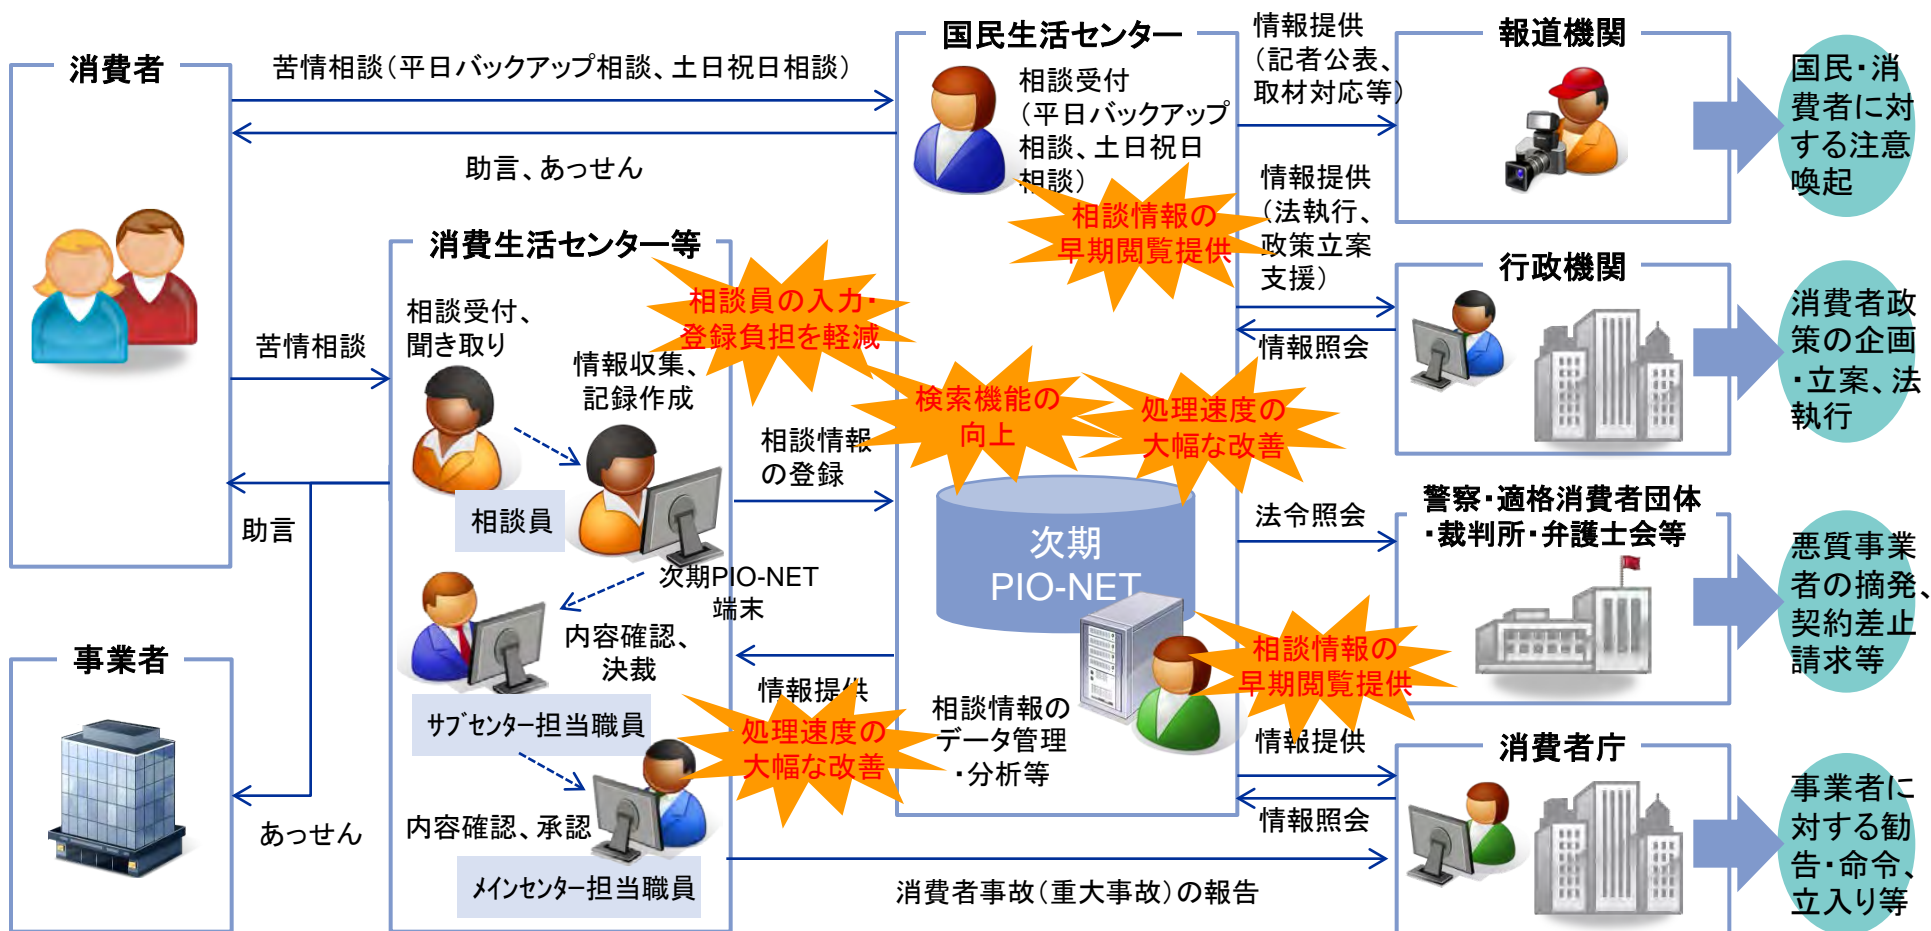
消費者

苦情相談（平日バックアップ相談、土日祝日相談）

助言、あっせん

国民生活センター

相談受付
（平日バックアップ相談、土日祝日相談）

相談情報の早期閲覧提供

情報提供
（記者公表、取材対応等）

報道機関

国民・消費者に対する注意喚起

情報提供
（法執行、政策立案支援）

行政機関

情報照会

消費者政策の企画・立案、法執行

消費生活センター等

相談受付、聞き取り

相談員の入力・登録負担を軽減

情報収集、記録作成

相談情報の登録

検索機能の向上

処理速度の大幅な改善

苦情相談

相談員

助言

次期PIO-NET端末

次期PIO-NET

法令照会

警察・適格消費者団体・裁判所・弁護士会等

悪質事業者の摘発、契約差止請求等

内容確認、決裁

サブセンター担当職員

情報提供

処理速度の大幅な改善

相談情報のデータ管理・分析等

相談情報の早期閲覧提供

情報提供

情報照会

消費者庁

事業者に対する勧告・命令、立入り等

事業者

あっせん

内容確認、承認

メインセンター担当職員

消費者事故（重大事故）の報告